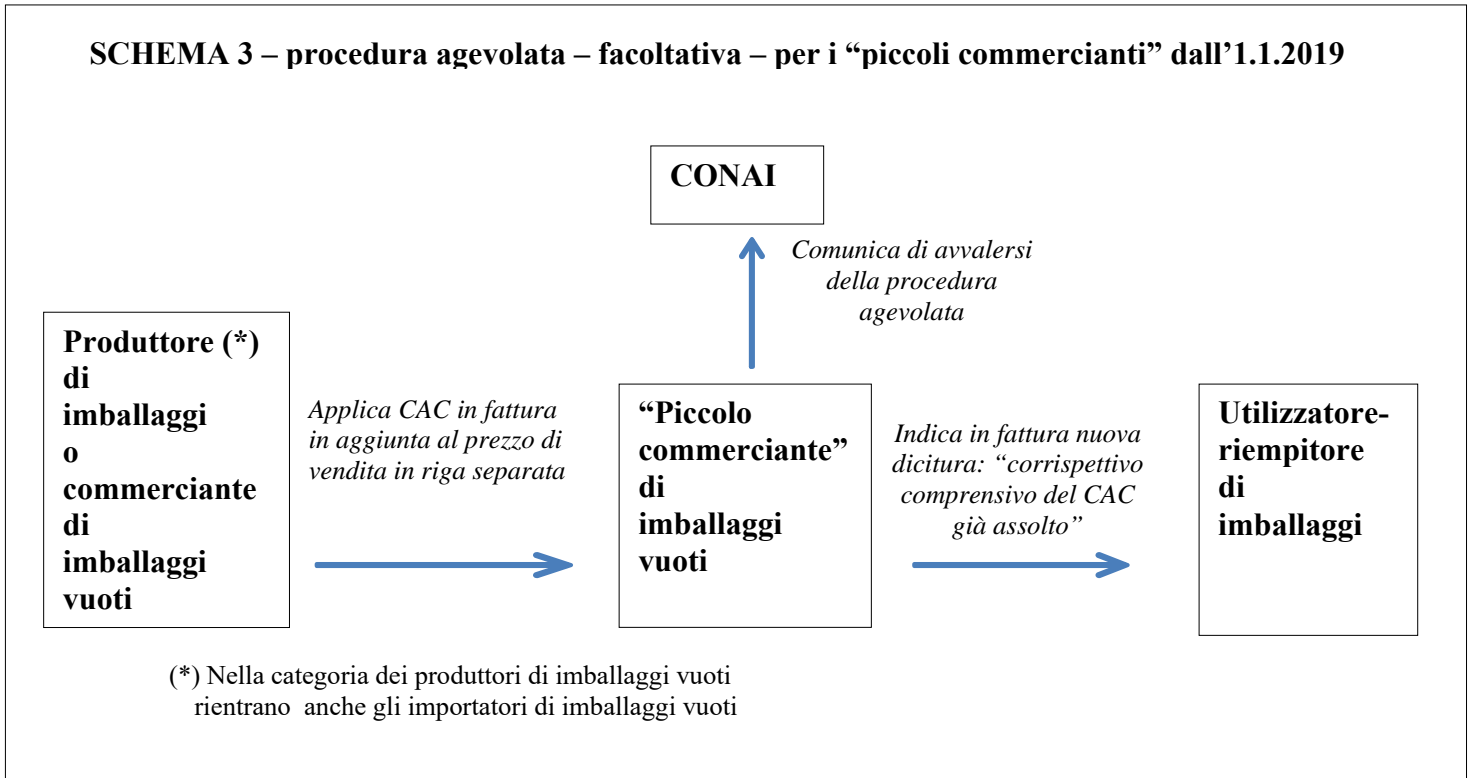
SCHEMA 3 – procedura agevolata – facoltativa – per i "piccoli commercianti" dall'1.1.2019

CONAI

Comunica di avvalersi della procedura agevolata

Produttore (*) di imballaggi o commerciante di imballaggi vuoti

Applica CAC in fattura in aggiunta al prezzo di vendita in riga separata

"Piccolo commerciante" di imballaggi vuoti

Indica in fattura nuova dicitura: "corrispettivo comprensivo del CAC già assolto"

Utilizzatore-riempitore di imballaggi

(*) Nella categoria dei produttori di imballaggi vuoti rientrano anche gli importatori di imballaggi vuoti